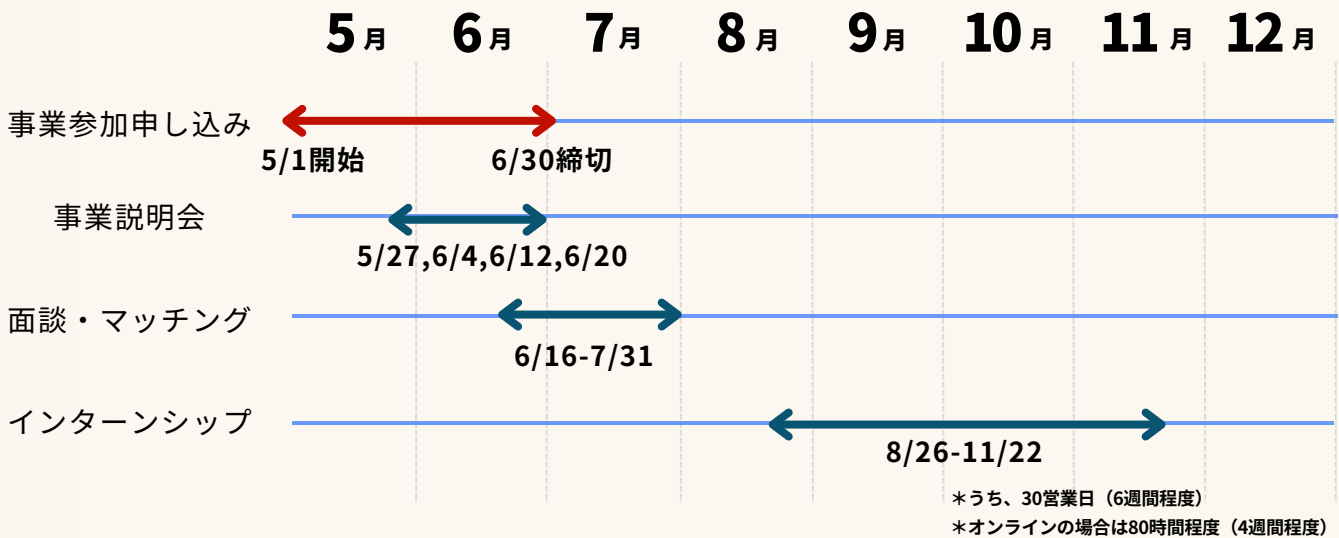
| | 5月 | 6月 | 7月 | 8月 | 9月 | 10月 | 11月 | 12月 |
|---|---|---|---|---|---|---|---|---|

事業参加申し込み
5/1開始　6/30締切

事業説明会
5/27,6/4,6/12,6/20

面談・マッチング
6/16-7/31

インターンシップ
8/26-11/22

＊うち、30営業日（6週間程度）
＊オンラインの場合は80時間程度（4週間程度）